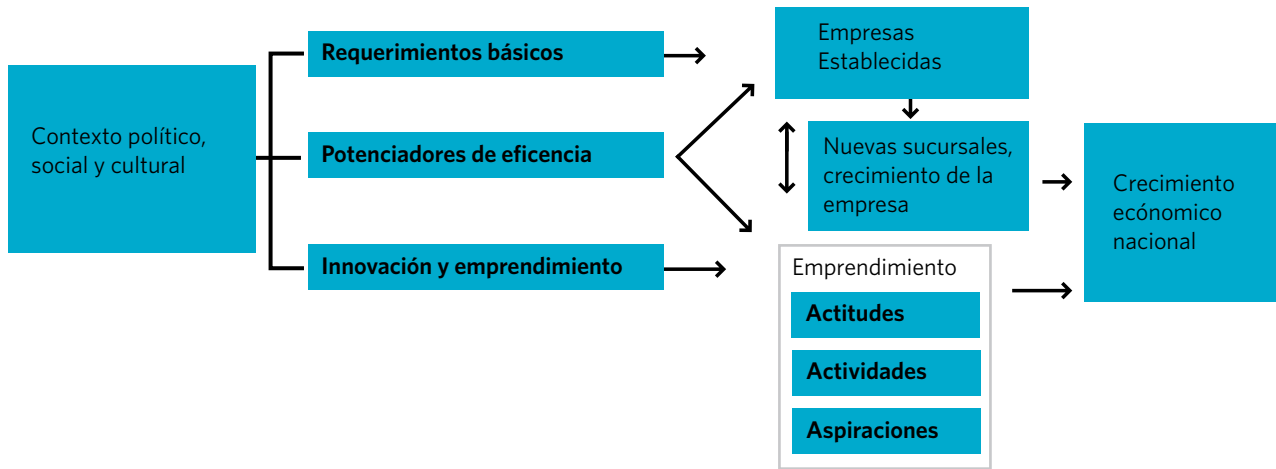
Contexto político, social y cultural

Requerimientos básicos

Potenciadores de eficencia

Innovación y emprendimiento

Empresas Establecidas

Nuevas sucursales, crecimiento de la empresa

Emprendimiento

Actitudes

Actividades

Aspiraciones

Crecimiento ecónomico nacional